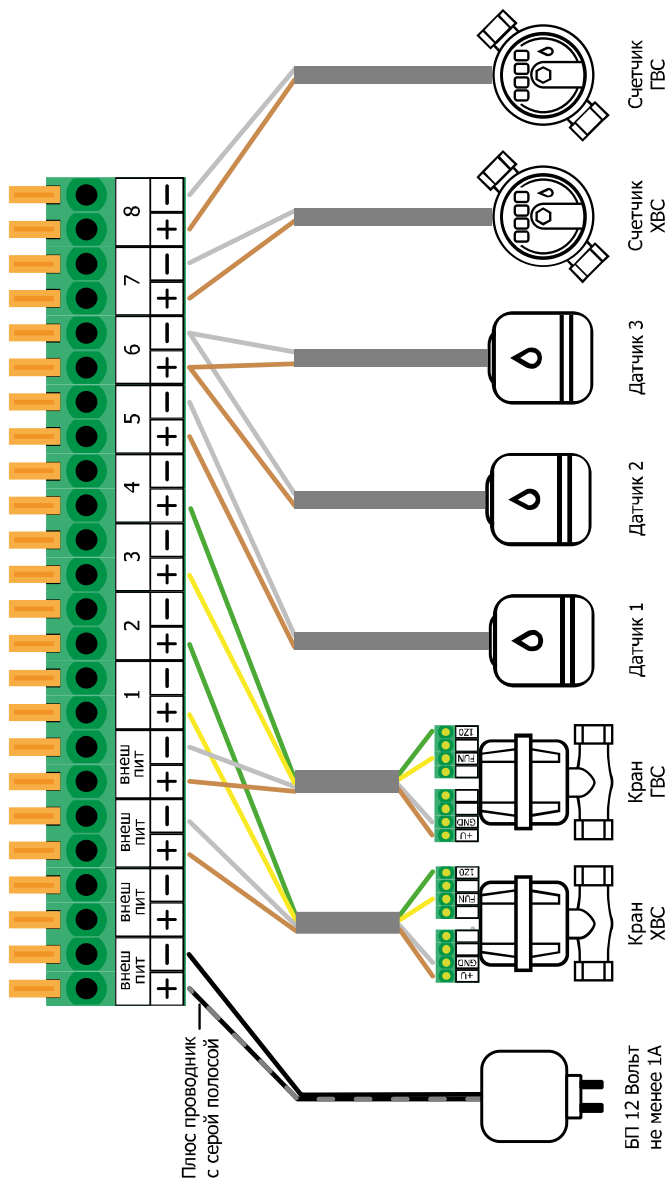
8
−
+
7
−
+
6
−
+
5
−
+
4
−
+
3
−
+
2
−
+
1
−
+
внеш пит
−
+
внеш пит
−
+
внеш пит
−
+
внеш пит
−
+

Счетчик ГВС
Счетчик ХВС
Датчик 3
Датчик 2
Датчик 1

120
FUN
GND
+U
Кран ГВС

120
FUN
GND
+U
Кран ХВС

Плюс проводник с серой полосой

БП 12 Вольт не менее 1А